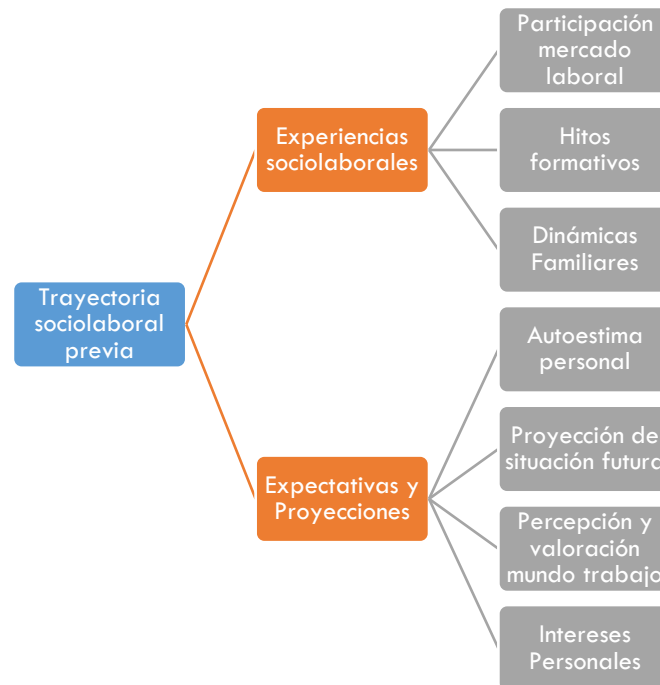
Trayectoria sociolaboral previa

Experiencias sociolaborales

Participación mercado laboral

Hitos formativos

Dinámicas Familiares

Expectativas y Proyecciones

Autoestima personal

Proyección de situación futura

Percepción y valoración mundo trabajo

Intereses Personales